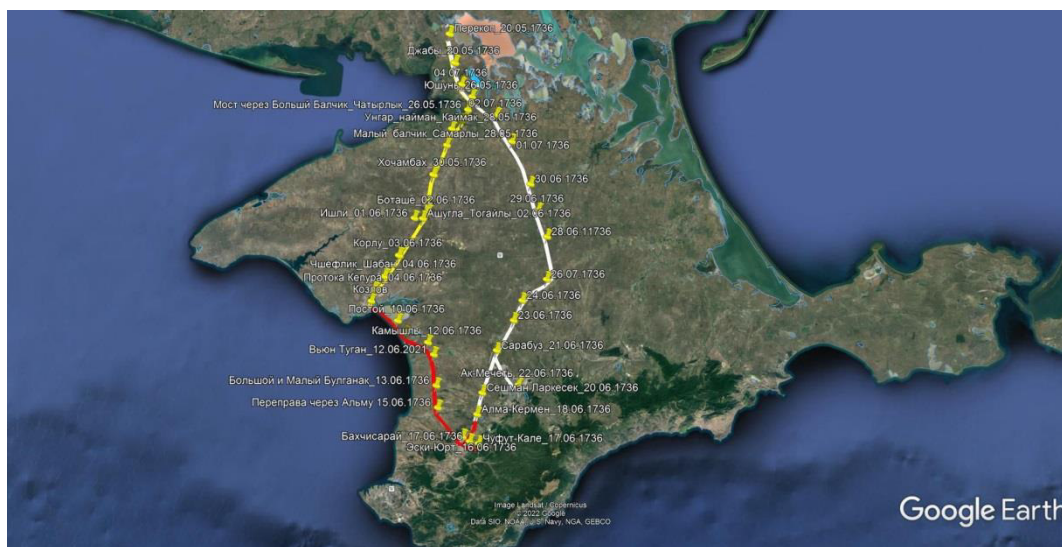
Перекоп_20.05.1736
Джабы_20.05.1736
04.07.1736
Юшунь_26.05.1736
Мост через Больший Балчик_Чатырлык_26.05.1736 02.07.1736
Унгар_найман_Каимак_28.05.1736
Малый_балчик_Самарлы_28.05.1736
01.07.1736
Хочамбах_30.05.1736
30.06.1736
29.06.1736
Боташе_02.06.1736
Ишли_01.06.1736
Ашугла_Тогаилы_02.06.1736
28.06.11736
Корлу_03.06.1736
Чшефлик_Шабан_04.06.1736
Протока Кепуза_04.06.1736
26.07.1736
Козлов
24.06.1736
Постой_10.06.1736
23.06.1736
Камышлы_12.06.1736
Вьюн Туган_12.06.2021
Сарабуз_21.06.1736
Ак Мечеть_22.06.1736
Большой и Малый Булганак_13.06.1736
Сешман Ларкесек_20.06.1736
Переправа через Альму 15.06.1736
Алма-Кермен_18.06.1736
Бахчисарай_17.06.1736
Чуфут-Кале_17.06.1736
Эски-Юрт_16.06.1736
Image Landsat / Copernicus
© 2022 Google
Data SIO, NOAA, U.S. Navy, NGA, GEBCO
Google Earth